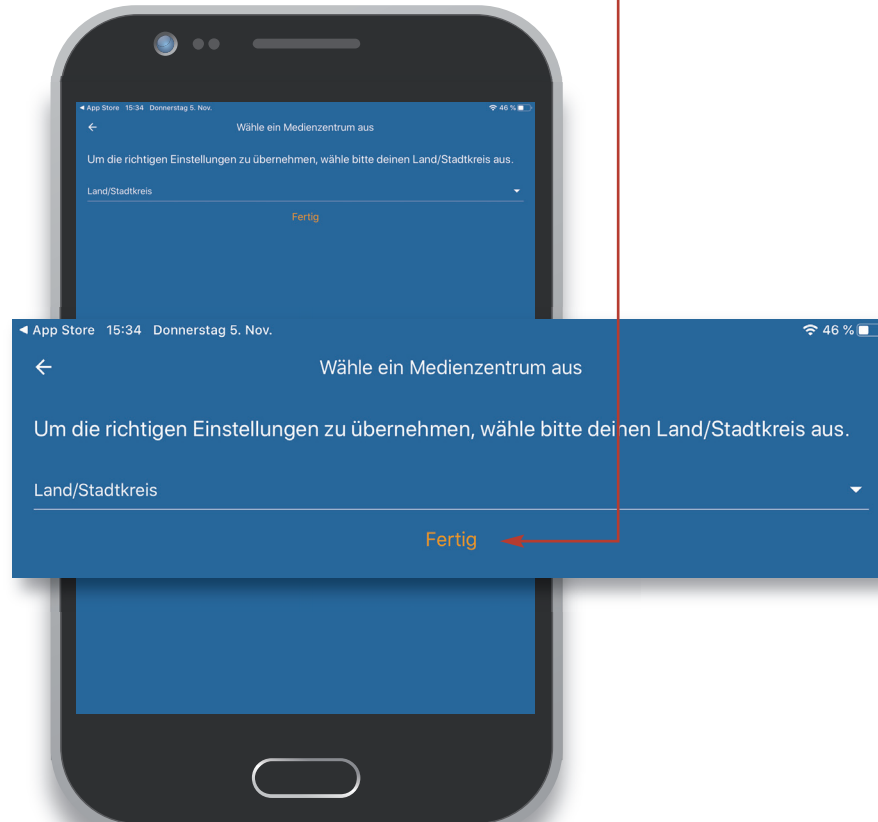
◂ App Store 15:34 Donnerstag 5. Nov.
46 %

Wähle ein Medienzentrum aus

Um die richtigen Einstellungen zu übernehmen, wähle bitte deinen Land/Stadtkreis aus.

Land/Stadtkreis

Fertig

◂ App Store 15:34 Donnerstag 5. Nov.
46 %

Wähle ein Medienzentrum aus

Um die richtigen Einstellungen zu übernehmen, wähle bitte deinen Land/Stadtkreis aus.

Land/Stadtkreis

Fertig